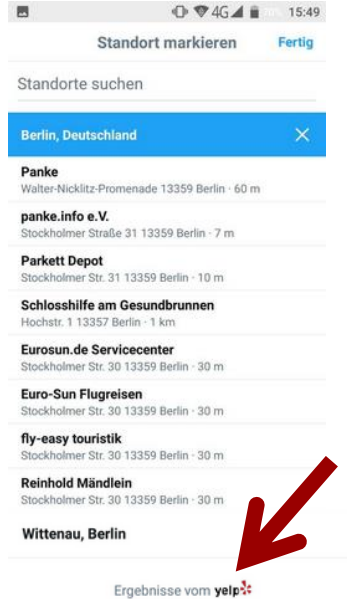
4G 15:49

Standort markieren Fertig

Standorte suchen

Berlin, Deutschland ×

Panke
Walter-Nicklitz-Promenade 13359 Berlin · 60 m

panke.info e.V.
Stockholmer Straße 31 13359 Berlin · 7 m

Parkett Depot
Stockholmer Str. 31 13359 Berlin · 10 m

Schlosshilfe am Gesundbrunnen
Hochstr. 1 13357 Berlin · 1 km

Eurosun.de Servicecenter
Stockholmer Str. 30 13359 Berlin · 30 m

Euro-Sun Flugreisen
Stockholmer Str. 30 13359 Berlin · 30 m

fly-easy touristik
Stockholmer Str. 30 13359 Berlin · 30 m

Reinhold Mändlein
Stockholmer Str. 30 13359 Berlin · 30 m

Wittenau, Berlin

Ergebnisse vom yelp